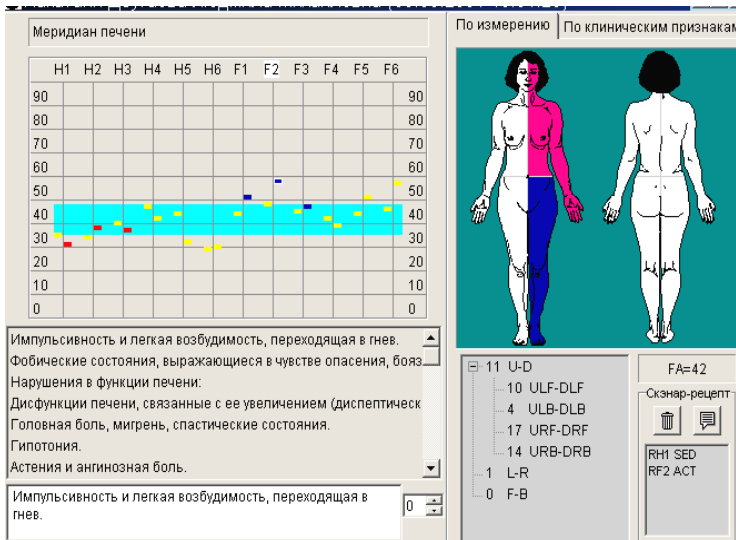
Меридиан печени

| | H1 | H2 | H3 | H4 | H5 | H6 | F1 | F2 | F3 | F4 | F5 | F6 | |
|---|---|---|---|---|---|---|---|---|---|---|---|---|---|
| 90 | | | | | | | | | | | | | 90 |
| 80 | | | | | | | | | | | | | 80 |
| 70 | | | | | | | | | | | | | 70 |
| 60 | | | | | | | | | | | | | 60 |
| 50 | | | | | | | | | | | | | 50 |
| 40 | | | | | | | | | | | | | 40 |
| 30 | | | | | | | | | | | | | 30 |
| 20 | | | | | | | | | | | | | 20 |
| 10 | | | | | | | | | | | | | 10 |
| 0 | | | | | | | | | | | | | 0 |

Импульсивность и легкая возбудимость, переходящая в гнев.
Фобические состояния, выражающиеся в чувстве опасения, бояз
Нарушения в функции печени:
Дисфункции печени, связанные с ее увеличением (диспептическ
Головная боль, мигрень, спастические состояния.
Гипотония.
Астения и ангинозная боль.

Импульсивность и легкая возбудимость, переходящая в гнев.

0

По измерению | По клиническим признакам

11 U-D
10 ULF-DLF
4 ULB-DLB
17 URF-DRF
14 URB-DRB
1 L-R
0 F-B

FA=42

Скэнар-рецепт

RH1 SED
RF2 ACT